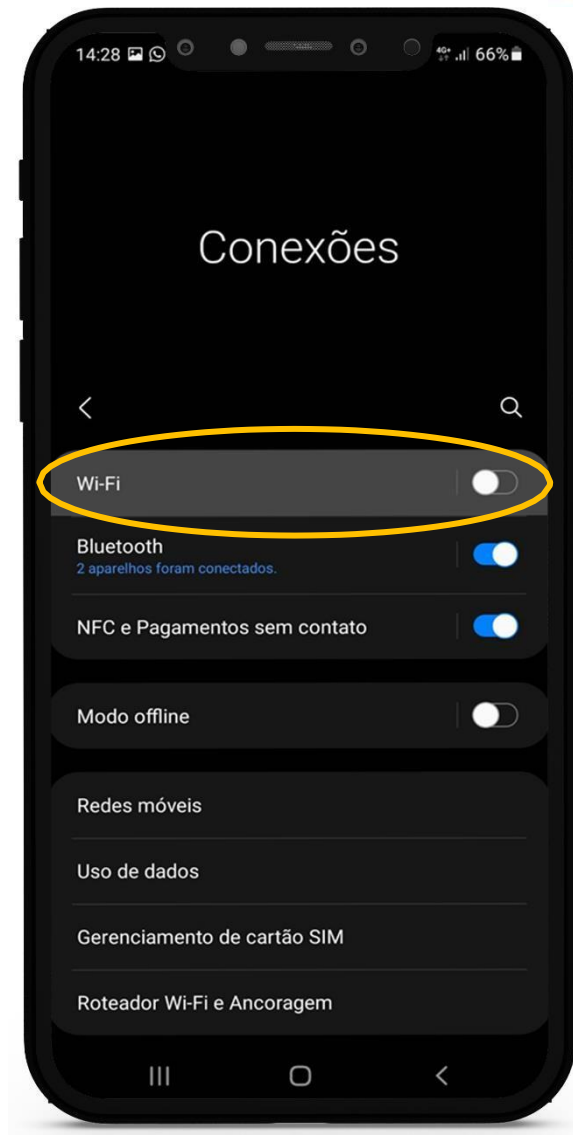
14:28 4G+ 66%

Conexões

Wi-Fi

Bluetooth
2 aparelhos foram conectados.

NFC e Pagamentos sem contato

Modo offline

Redes móveis

Uso de dados

Gerenciamento de cartão SIM

Roteador Wi-Fi e Ancoragem